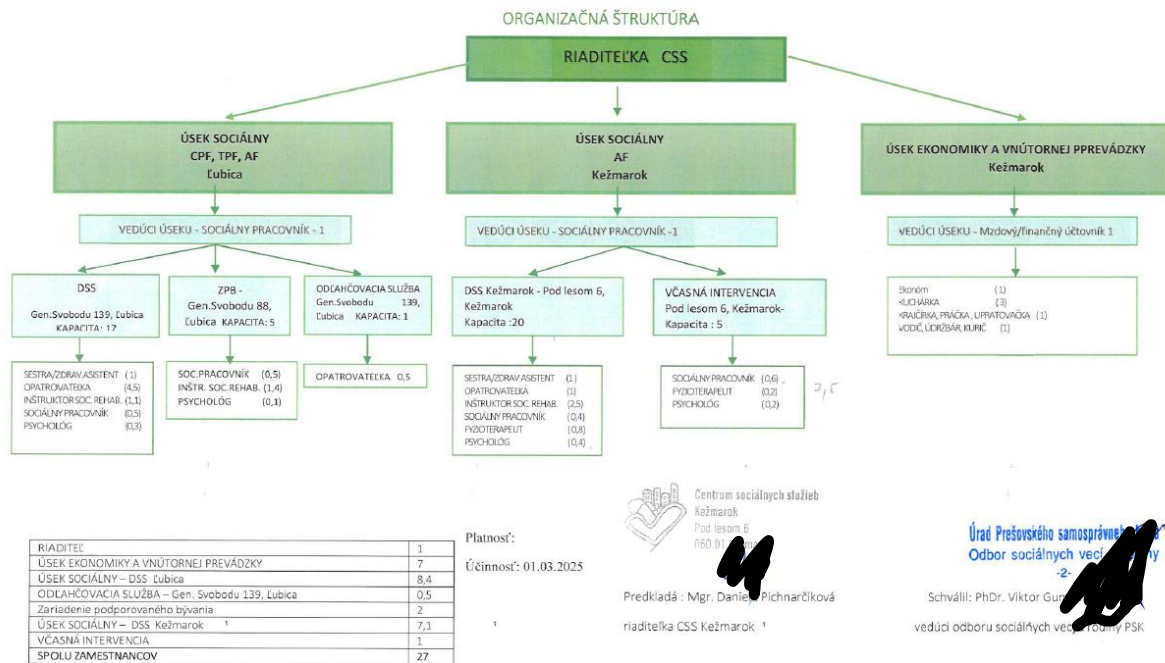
ORGANIZAČNÁ ŠTRUKTÚRA

RIADITEĽKA CSS

ÚSEK SOCIÁLNY
CPF, TPF, AF
Ľubica

ÚSEK SOCIÁLNY
AF
Kežmarok

ÚSEK EKONOMIKY A VNÚTORNEJ PPREVÁDZKY
Kežmarok

VEDÚCI ÚSEKU - SOCIÁLNY PRACOVNÍK - 1

VEDÚCI ÚSEKU - SOCIÁLNY PRACOVNÍK -1

VEDÚCI ÚSEKU - Mzdový/finančný účtovník 1

DSS
Gen.Svobodu 139, Ľubica
KAPACITA: 17

ZPB -
Gen.Svobodu 88,
Ľubica KAPACITA: 5

ODĽAHČOVACIA SLUŽBA
Gen.Svobodu 139,
Ľubica KAPACITA: 1

DSS Kežmarok - Pod lesom 6,
Kežmarok
Kapacita :20

VČASNÁ INTERVENCIA
Pod lesom 6, Kežmarok-
Kapacita : 5

Ekonóm (1)
KUCHÁRKA (3)
KRAJČÍRKA, PRÁČKA, UPRATOVAČKA (1)
VODIČ, ÚDRŽBÁR, KURIČ (1)

SESTRA/ZDRAV.ASISTENT (1)
OPATROVATEĽKA (4,5)
INŠTRUKTOR SOC. REHAB. (1,1)
SOCIÁLNY PRACOVNÍK (0,5)
PSYCHOLÓG (0,3)

SOC.PRACOVNÍK (0,5)
INŠTR. SOC.REHAB. (1,4)
PSYCHOLÓG (0,1)

OPATROVATEĽKA 0,5

SESTRA/ZDRAV.ASISTENT (1)
OPATROVATEĽKA (1)
INŠTRUKTOR SOC. REHAB. (2,5)
SOCIÁLNY PRACOVNÍK (0,4)
FYZIOTERAPEUT (0,8)
PSYCHOLÓG (0,4)

SOCIÁLNY PRACOVNÍK (0,6)
FYZIOTERAPEUT (0,2)
PSYCHOLÓG (0,2)

7,1

| RIADITEĽ | 1 |
|---|---|
| ÚSEK EKONOMIKY A VNÚTORNEJ PREVÁDZKY | 7 |
| ÚSEK SOCIÁLNY – DSS Ľubica | 8,4 |
| ODĽAHČOVACIA SLUŽBA – Gen. Svobodu 139, Ľubica | 0,5 |
| Zariadenie podporovaného bývania | 2 |
| ÚSEK SOCIÁLNY – DSS Kežmarok | 7,1 |
| VČASNÁ INTERVENCIA | 1 |
| SPOLU ZAMESTNANCOV | 27 |

Platnosť:

Účinnosť: 01.03.2025

Centrum sociálnych služieb
Kežmarok
Pod lesom 6
060 01 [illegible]

Predkladá : Mgr. Daniela Pichnarčíková
riaditeľka CSS Kežmarok

Úrad Prešovského samosprávneho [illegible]
Odbor sociálnych vec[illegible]
-2-

Schválil: PhDr. Viktor Gu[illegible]
vedúci odboru sociálnych vec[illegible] PSK